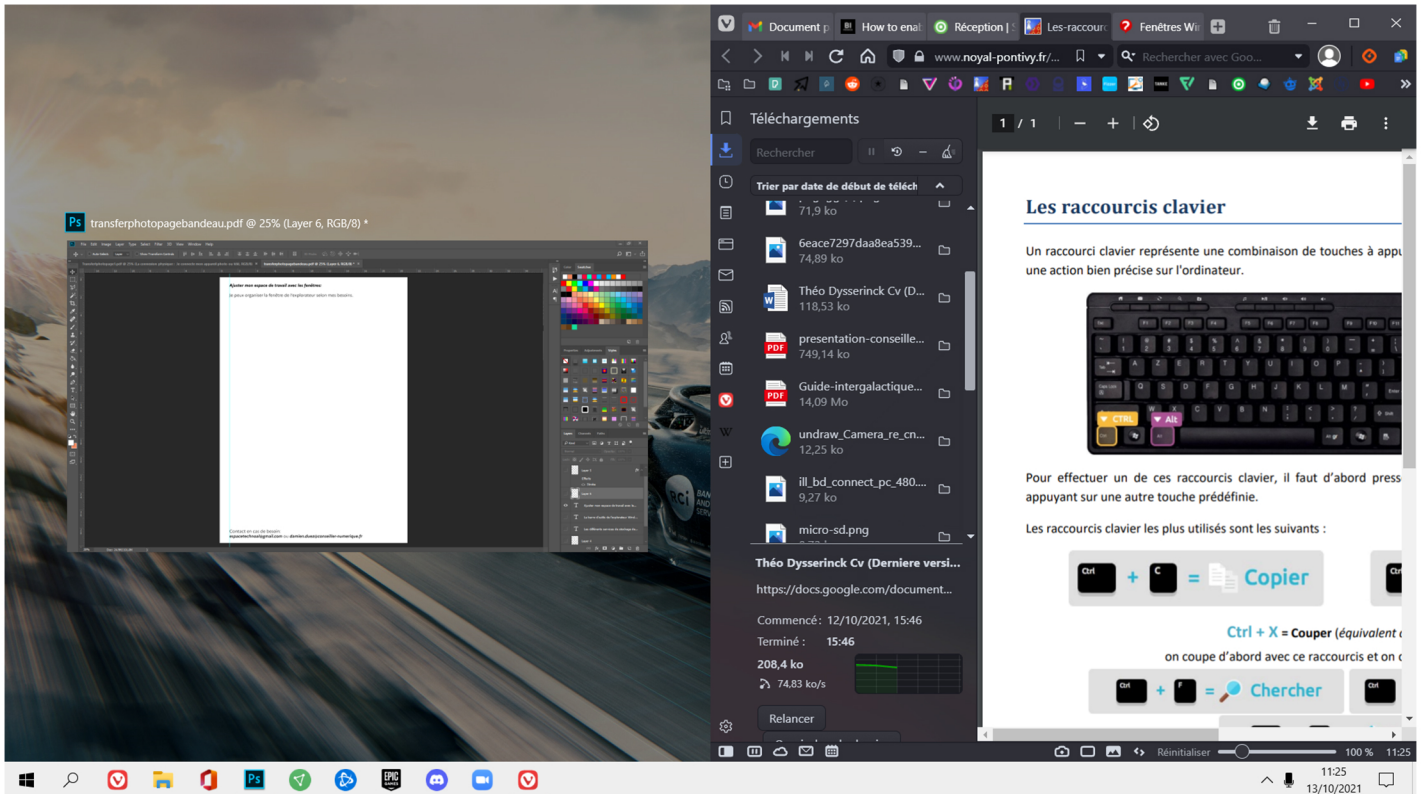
transferphotopagebandeau.pdf @ 25% (Layer 6, RGB/8) *

Ajuster mon espace de travail avec les fenêtres

Je peux organiser la fenêtre de l'explorateur selon mes besoins.

Contact en cas de besoin
espacetechnos@gmail.com ou damien.duez@conseiller-numerique.fr

Document p | How to enab | Réception | Les-raccourc | Fenêtres Wi

www.noyal-pontivy.fr/...

Rechercher avec Goo...

Téléchargements

Rechercher

Trier par date de début de téléch

71,9 ko

6eace7297daa8ea539...
74,89 ko

Théo Dysserinck Cv (D...
118,53 ko

presentation-conseille...
749,14 ko

Guide-intergalactique...
14,09 Mo

undraw_Camera_re_cn...
12,25 ko

ill_bd_connect_pc_480...
9,27 ko

micro-sd.png

Théo Dysserinck Cv (Derniere versi...

https://docs.google.com/document...

Commencé : 12/10/2021, 15:46
Terminé : 15:46
208,4 ko
74,83 ko/s

Relancer

1 / 1

Les raccourcis clavier

Un raccourci clavier représente une combinaison de touches à appu une action bien précise sur l'ordinateur.

CTRL
Alt

Pour effectuer un de ces raccourcis clavier, il faut d'abord press appuyant sur une autre touche prédéfinie.

Les raccourcis clavier les plus utilisés sont les suivants :

Ctrl + C = Copier

Ctrl + X = Couper (équivalent

on coupe d'abord avec ce raccourcis et on c

Ctrl + F = Chercher

Réinitialiser 100 % 11:25

11:25
13/10/2021